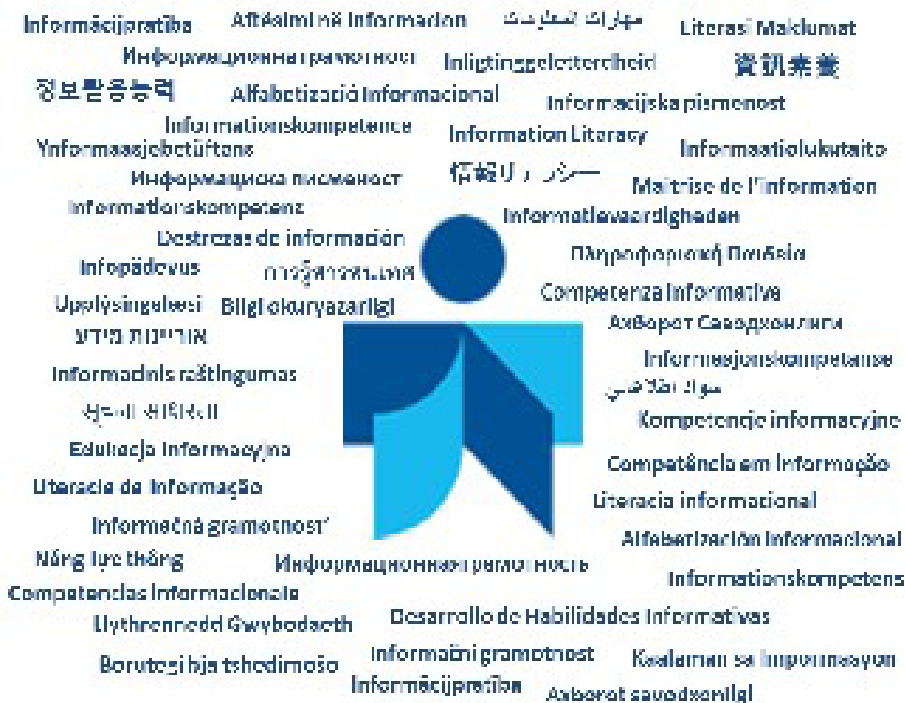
Informācijpratība
Alfabetizació Informacional
مهارات المعلومات
Literasi Maklumat
Информационна грамотност
Inligtingsgeletterdheid
資訊素養
정보활용능력
Alfabetització Informacional
Informacijska pismenost
Informationskompetence
Information Literacy
Ynformaasjebetûftens
Informaatiolukutaito
Информациска писменост
情報リテラシー
Maîtrise de l'information
Informationskompetenz
Informatievaardigheden
Destrezas de información
Πληροφοριακή Παιδεία
Infopädevus
การรู้สารสนเทศ
Upplýsingalæsi
Bilgi okuryazarlığı
Competenza informativa
אוריינות מידע
Ахборот Саводхонлиги
Informacinis raštingumas
Informasjonskompetanse
محو أمية المعلومات
सूचना साक्षरता
Kompetencje informacyjne
Edukacja informacyjna
Competência em Informação
Literacia da Informação
Literacia informacional
Informačná gramotnosť
Alfabetización Informacional
Năng lực thông
Информационная грамотность
Informationskompetens
Competencias Informacionale
Desarrollo de Habilidades Informativas
Llythrennedd Gwybodaeth
Informační gramotnost
Kaalaman sa Impormasyon
Bokgoni bja tshedimošo
Informācijpratība
Axborot savodxonligi